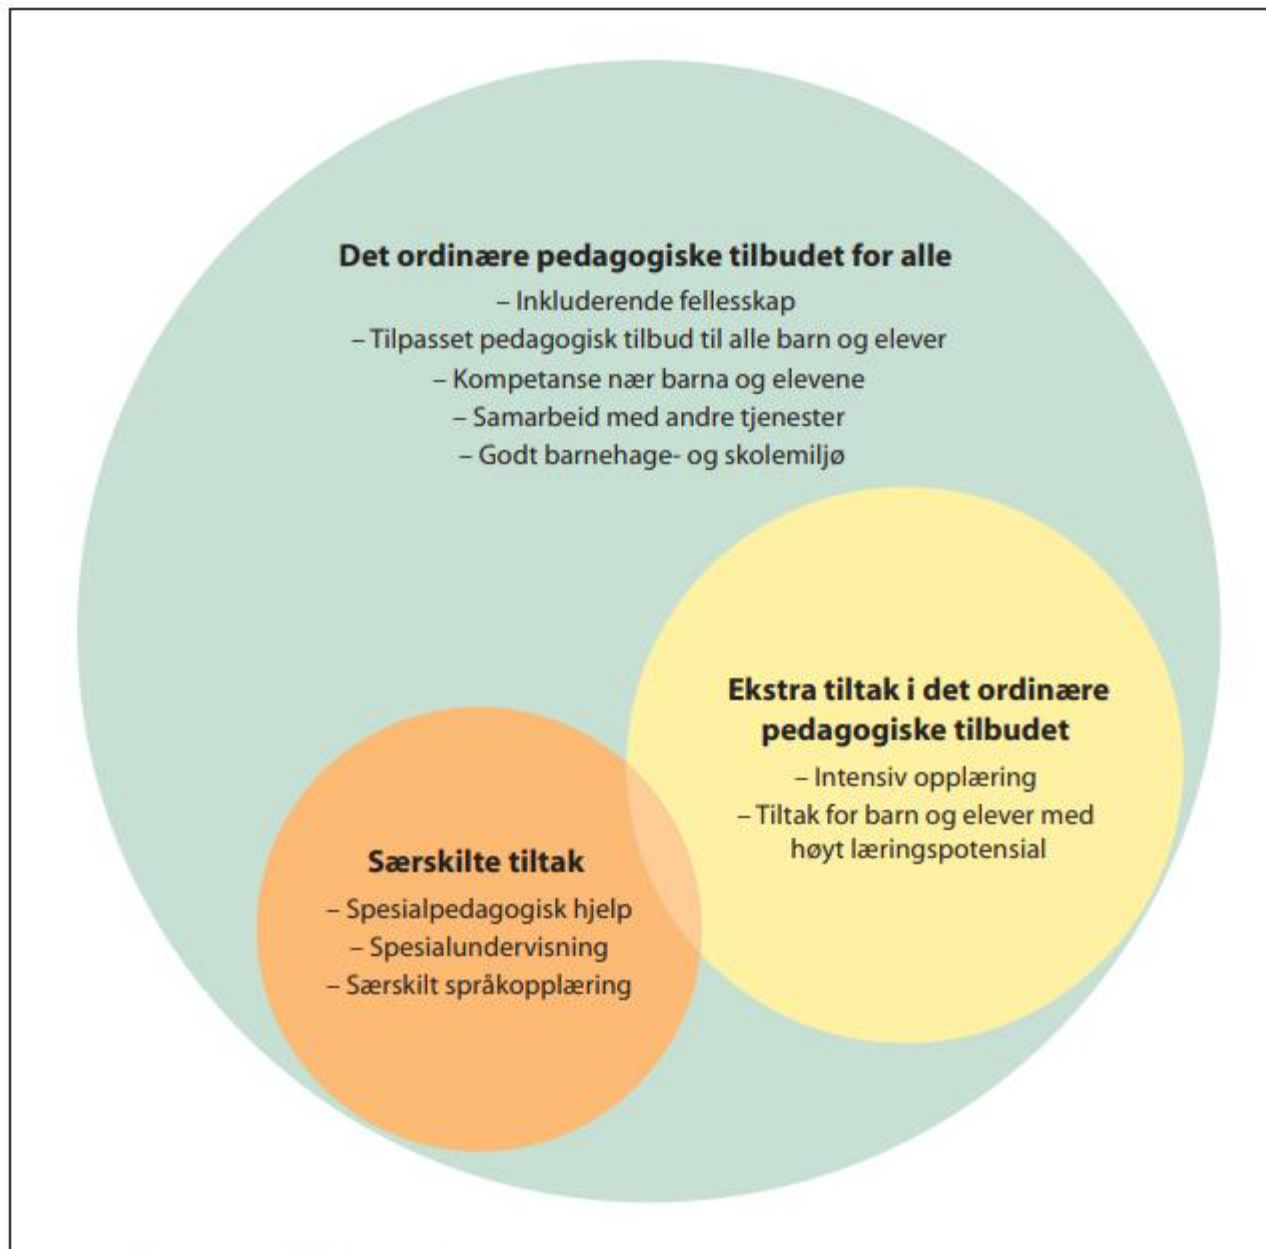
Det ordinære pedagogiske tilbudet for alle
– Inkluderende fellesskap
– Tilpasset pedagogisk tilbud til alle barn og elever
– Kompetanse nær barna og elevene
– Samarbeid med andre tjenester
– Godt barnehage- og skolemiljø

Ekstra tiltak i det ordinære pedagogiske tilbudet
– Intensiv opplæring
– Tiltak for barn og elever med høyt læringspotensial

Særskilte tiltak
– Spesialpedagogisk hjelp
– Spesialundervisning
– Særskilt språkopplæring